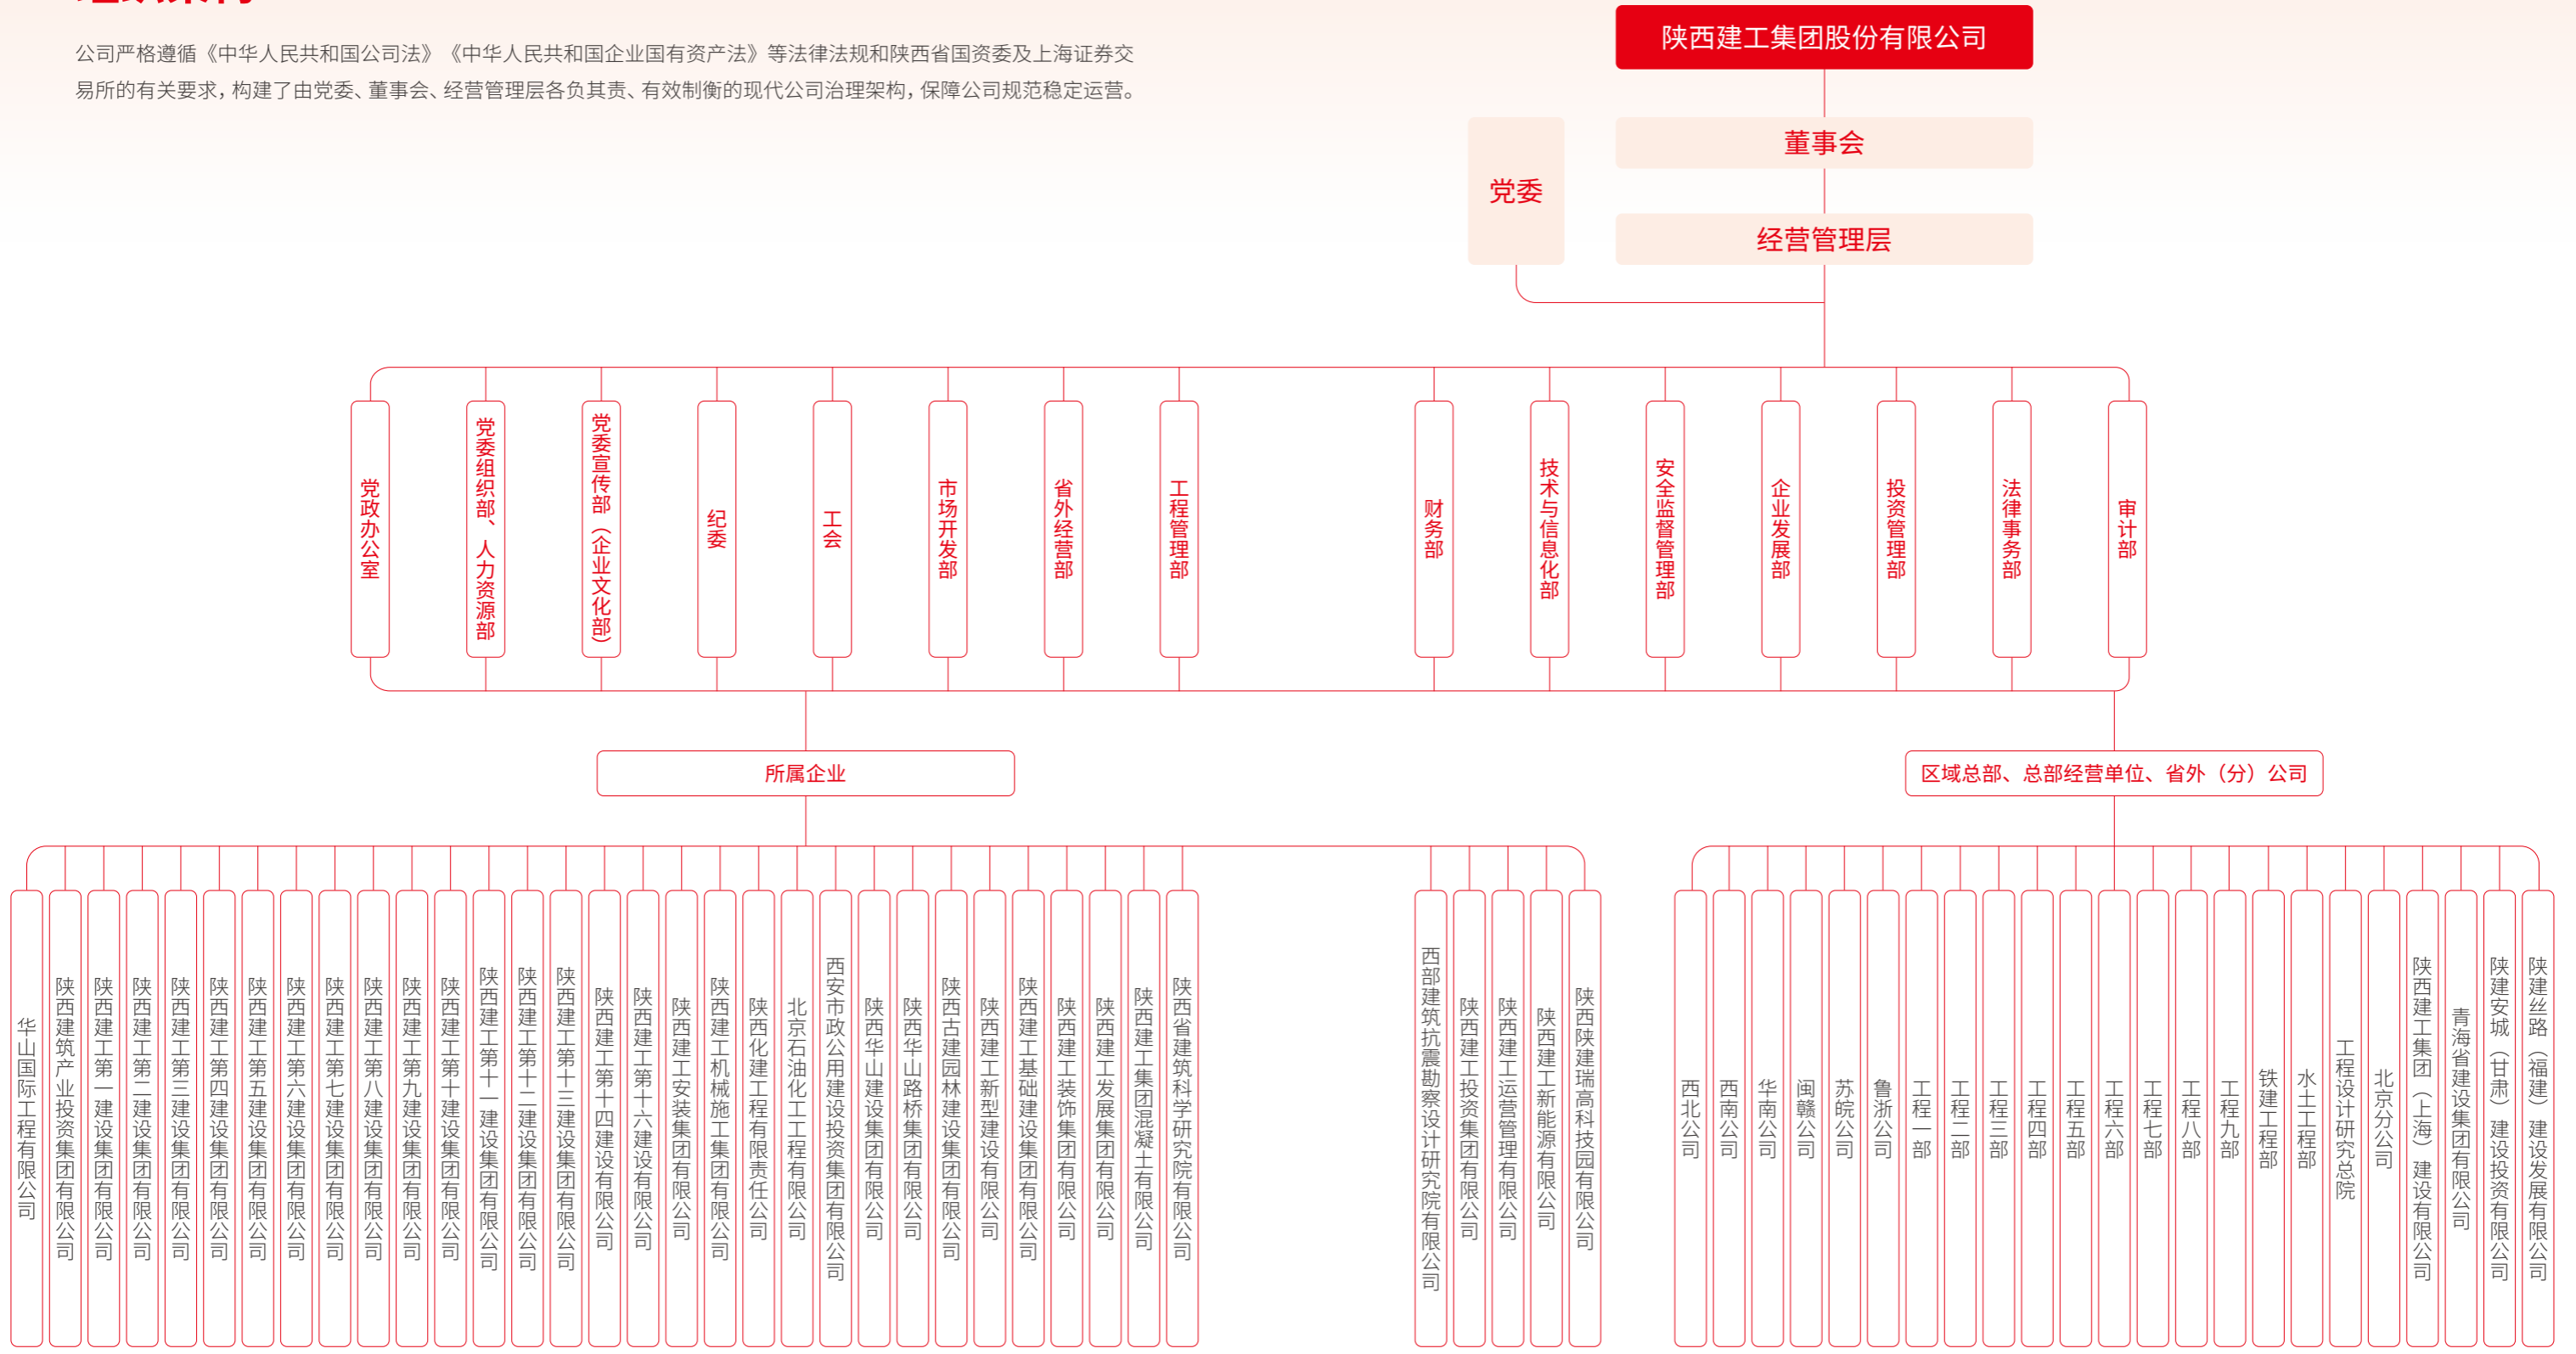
公司严格遵循《中华人民共和国公司法》《中华人民共和国企业国有资产法》等法律法规和陕西省国资委及上海证券交易所的有关要求，构建了由党委、董事会、经营管理层各负其责、有效制衡的现代公司治理架构，保障公司规范稳定运营。

陕西建工集团股份有限公司

党委

董事会

经营管理层

党政办公室
党委组织部、人力资源部
党委宣传部（企业文化部）
纪委
工会
市场开发部
省外经营部
工程管理部
财务部
技术与信息化部
安全监督管理部
企业发展部
投资管理部
法律事务部
审计部

所属企业

华山国际工程有限公司
陕西建筑产业投资集团有限公司
陕西建工第一建设集团有限公司
陕西建工第二建设集团有限公司
陕西建工第三建设集团有限公司
陕西建工第四建设集团有限公司
陕西建工第五建设集团有限公司
陕西建工第六建设集团有限公司
陕西建工第七建设集团有限公司
陕西建工第八建设集团有限公司
陕西建工第九建设集团有限公司
陕西建工第十建设集团有限公司
陕西建工第十一建设集团有限公司
陕西建工第十二建设集团有限公司
陕西建工第十三建设集团有限公司
陕西建工第十四建设有限公司
陕西建工第十六建设有限公司
陕西建工安装集团有限公司
陕西建工机械施工集团有限公司
陕西化建工程有限责任公司
北京石油化工工程有限公司
西安市政公用建设投资集团有限公司
陕西华山建设集团有限公司
陕西华山路桥集团有限公司
陕西古建园林建设集团有限公司
陕西建工新型建设有限公司
陕西建工基础建设集团有限公司
陕西建工装饰集团有限公司
陕西建工发展集团有限公司
陕西建工集团混凝土有限公司
陕西省建筑科学研究院有限公司
西部建筑抗震勘察设计研究院有限公司
陕西建工投资集团有限公司
陕西建工运营管理有限公司
陕西建工新能源有限公司
陕西陕建瑞高科技园有限公司

区域总部、总部经营单位、省外（分）公司

西北公司
西南公司
华南公司
闽赣公司
苏皖公司
鲁浙公司
工程一部
工程二部
工程三部
工程四部
工程五部
工程六部
工程七部
工程八部
工程九部
铁建工程部
水土工程部
工程设计研究总院
北京分公司
陕西建工集团（上海）建设有限公司
青海省建设集团有限公司
陕建安城（甘肃）建设投资有限公司
陕建丝路（福建）建设发展有限公司